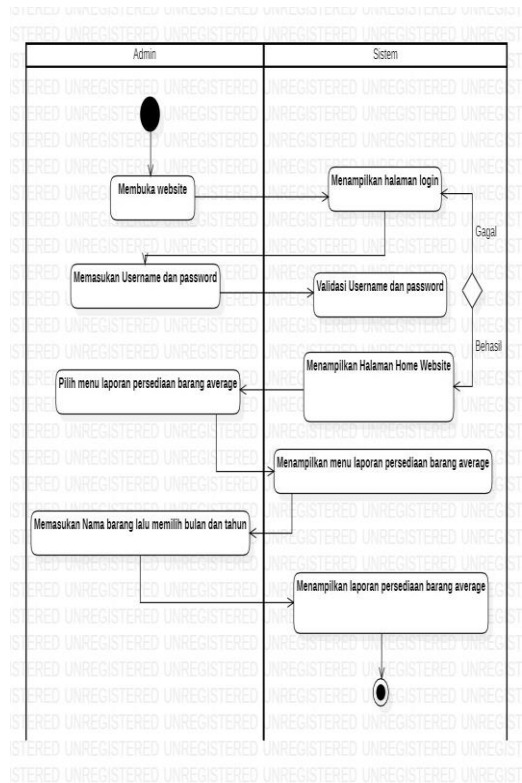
Admin

Sistem

Membuka website

Menampilkan halaman login

Gagal

Memasukan Username dan password

Validasi Username dan password

Behasil

Menampilkan Halaman Home Website

Pilih menu laporan persediaan barang average

Menampilkan menu laporan persediaan barang average

Memasukan Nama barang lalu memilih bulan dan tahun

Menampilkan laporan persediaan barang average

UNREGISTERED UNREGISTERED UNREGISTERED UNREGISTERED UNREGISTERED